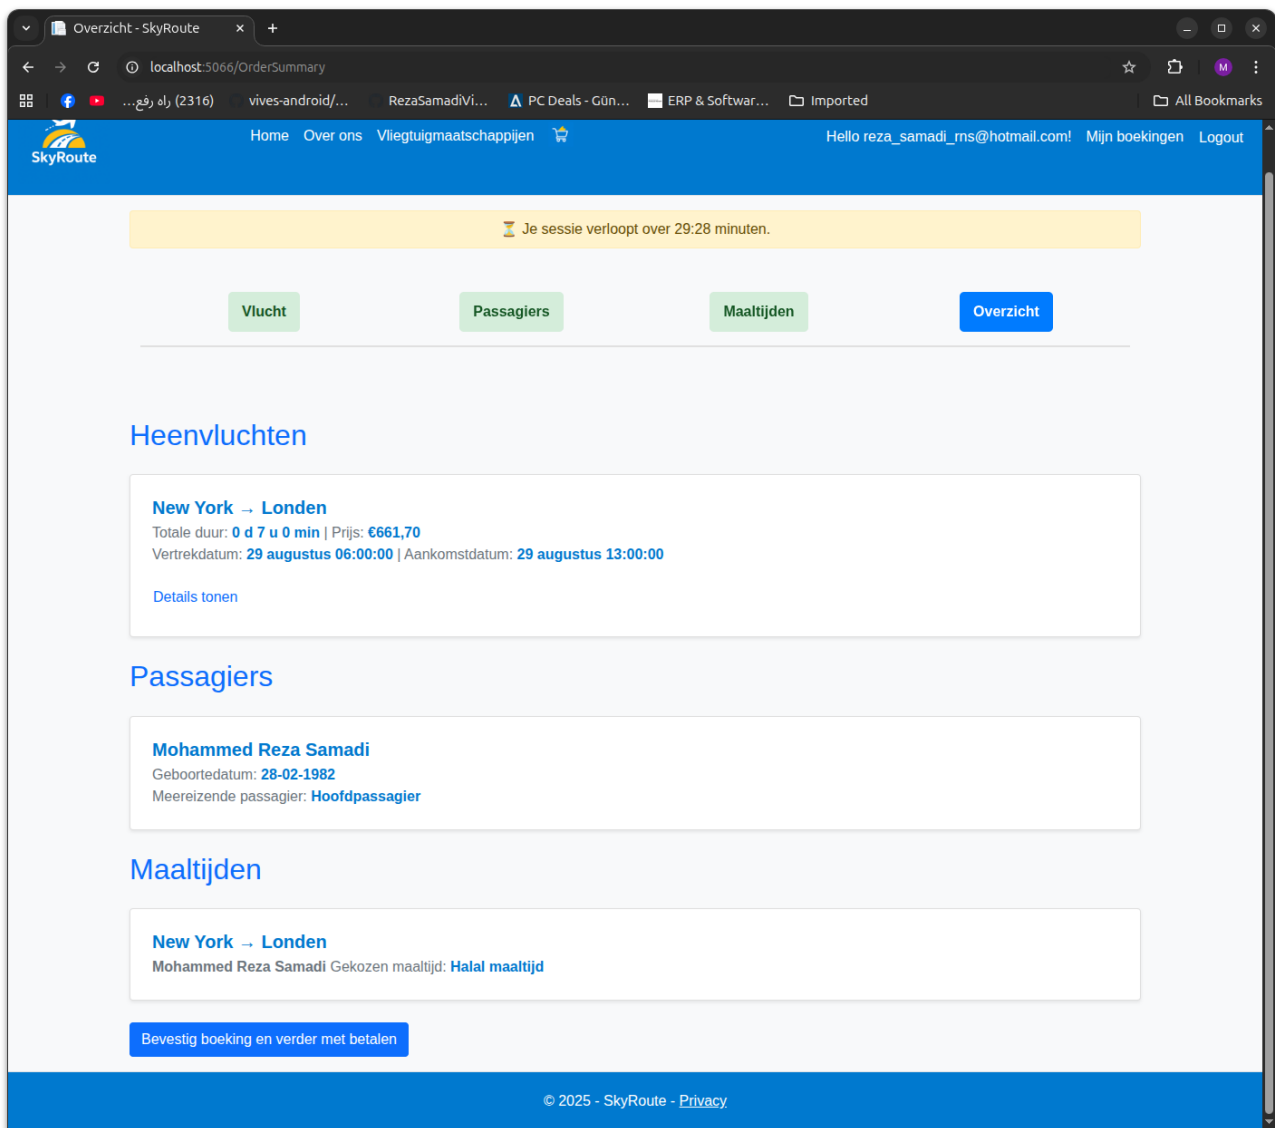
Overzicht - SkyRoute

localhost:5066/OrderSummary

راه رفع... (2316) vives-android/... RezaSamadiVi... PC Deals - Gün... ERP & Softwar... Imported All Bookmarks

SkyRoute

Home Over ons Vliegtuigmaatschappijen

Hello reza_samadi_rns@hotmail.com! Mijn boekingen Logout

⏳ Je sessie verloopt over 29:28 minuten.

Vlucht Passagiers Maaltijden Overzicht

Heenvluchten

New York → Londen
Totale duur: 0 d 7 u 0 min | Prijs: €661,70
Vertrekdatum: 29 augustus 06:00:00 | Aankomstdatum: 29 augustus 13:00:00

Details tonen

Passagiers

Mohammed Reza Samadi
Geboortedatum: 28-02-1982
Meereizende passagier: Hoofdpassagier

Maaltijden

New York → Londen
Mohammed Reza Samadi Gekozen maaltijd: Halal maaltijd

Bevestig boeking en verder met betalen

© 2025 - SkyRoute - Privacy